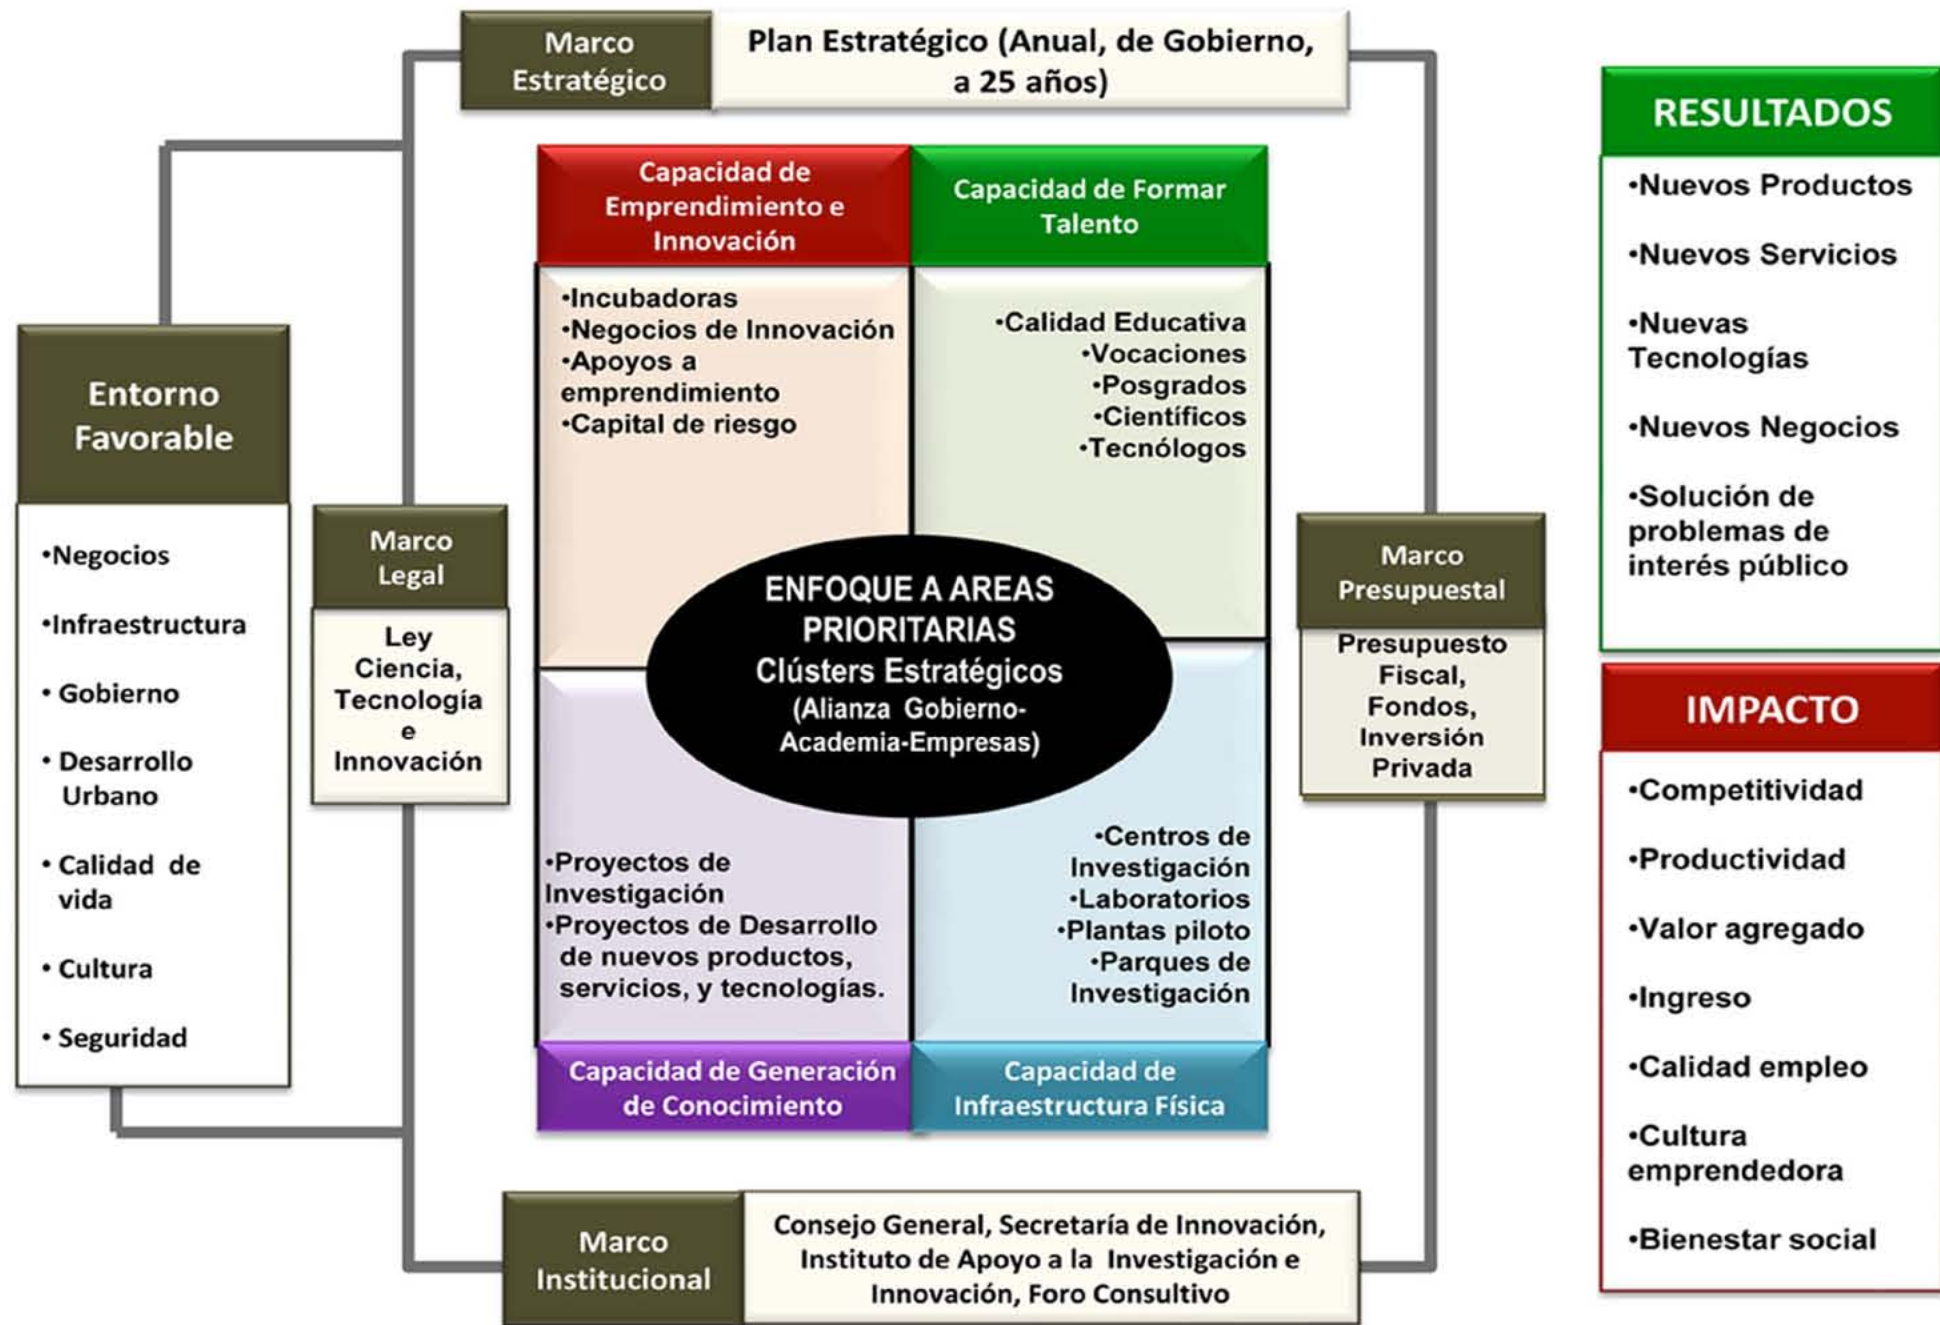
Marco Estratégico

Plan Estratégico (Anual, de Gobierno, a 25 años)

Entorno Favorable

•Negocios

•Infraestructura

• Gobierno

• Desarrollo Urbano

• Calidad de vida

• Cultura

• Seguridad

Marco Legal

Ley Ciencia, Tecnología e Innovación

Capacidad de Emprendimiento e Innovación

•Incubadoras
•Negocios de Innovación
•Apoyos a emprendimiento
•Capital de riesgo

Capacidad de Formar Talento

•Calidad Educativa
•Vocaciones
•Posgrados
•Científicos
•Tecnólogos

ENFOQUE A AREAS PRIORITARIAS
Clústers Estratégicos
(Alianza Gobierno-Academia-Empresas)

•Proyectos de Investigación
•Proyectos de Desarrollo de nuevos productos, servicios, y tecnologías.

•Centros de Investigación
•Laboratorios
•Plantas piloto
•Parques de Investigación

Capacidad de Generación de Conocimiento

Capacidad de Infraestructura Física

Marco Presupuestal

Presupuesto Fiscal, Fondos, Inversión Privada

Marco Institucional

Consejo General, Secretaría de Innovación, Instituto de Apoyo a la Investigación e Innovación, Foro Consultivo

RESULTADOS

•Nuevos Productos

•Nuevos Servicios

•Nuevas Tecnologías

•Nuevos Negocios

•Solución de problemas de interés público

IMPACTO

•Competitividad

•Productividad

•Valor agregado

•Ingreso

•Calidad empleo

•Cultura emprendedora

•Bienestar social